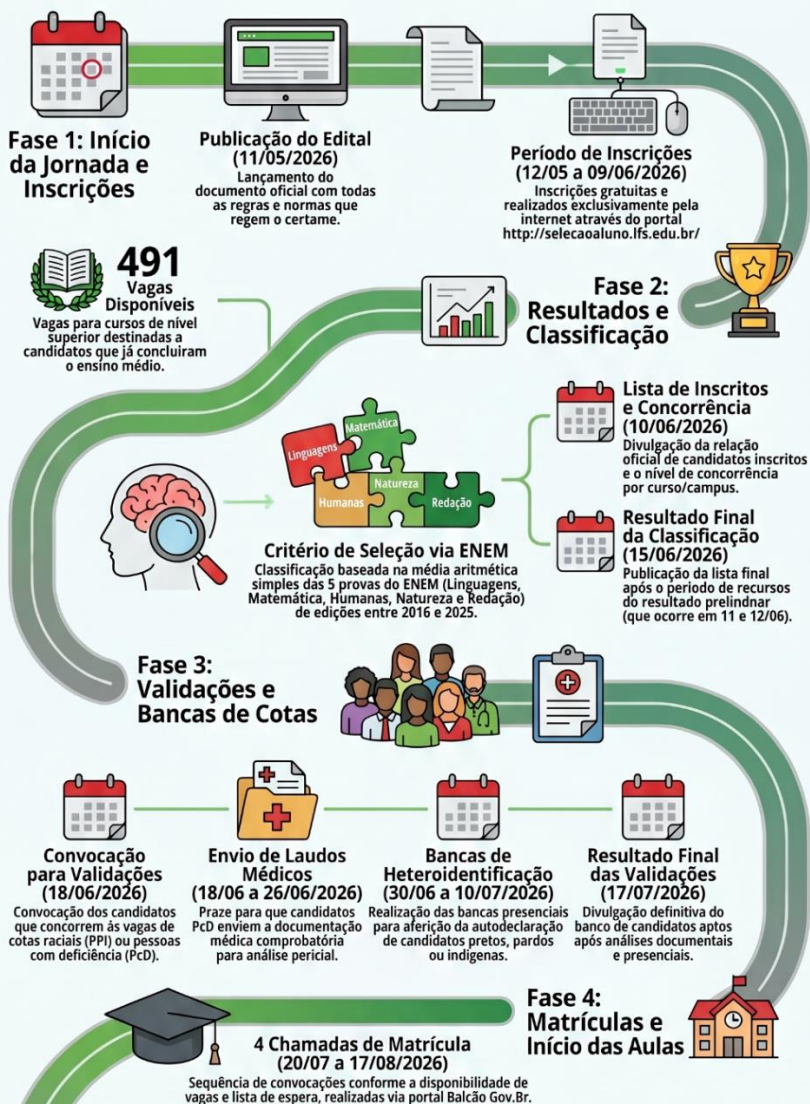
Fase 1: Início da Jornada e Inscrições

Publicação do Edital (11/05/2026)
Lançamento do documento oficial com todas as regras e normas que regem o certame.

Período de Inscrições (12/05 a 09/06/2026)
Inscrições gratuitas e realizados exclusivamente pela internet através do portal http://selecaoaluno.lfs.edu.br/

491
Vagas Disponíveis
Vagas para cursos de nível superior destinadas a candidatos que já concluiram o ensino médio.

Fase 2: Resultados e Classificação

Lista de Inscritos e Concorrência (10/06/2026)
Divulgação da relação oficial de candidatos inscritos e o nível de concorrência por curso/campus.

Linguagens
Matemática
Humanas
Natureza
Redação

Critério de Seleção via ENEM
Classificação baseada na média aritmética simples das 5 provas do ENEM (Linguagens, Matemática, Humanas, Natureza e Redação) de edições entre 2016 e 2025.

Resultado Final da Classificação (15/06/2026)
Publicação da lista final após o período de recursos do resultado prelindnar (que ocorre em 11 e 12/06).

Fase 3: Validações e Bancas de Cotas

Convocação para Validações (18/06/2026)
Convocação dos candidatos que concorrem às vagas de cotas raciais (PPI) ou pessoas com deficiência (PcD).

Envio de Laudos Médicos (18/06 a 26/06/2026)
Praze par que candidatos PcD enviem a documentação médica comprobatória para análise pericial.

Bancas de Heteroidentificação (30/06 a 10/07/2026)
Realização das bancas presenciais para aferição da autodeclaração de candidatos pretos, pardos ou indígenas.

Resultado Final das Validações (17/07/2026)
Divulgação definitiva do banco de candidatos aptos após análises documentais e presenciais.

Fase 4: Matrículas e Início das Aulas

4 Chamadas de Matrícula (20/07 a 17/08/2026)
Sequência de convocações conforme a disponibilidade de vagas e lista de espera, realizadas via portal Balcão Gov.Br.